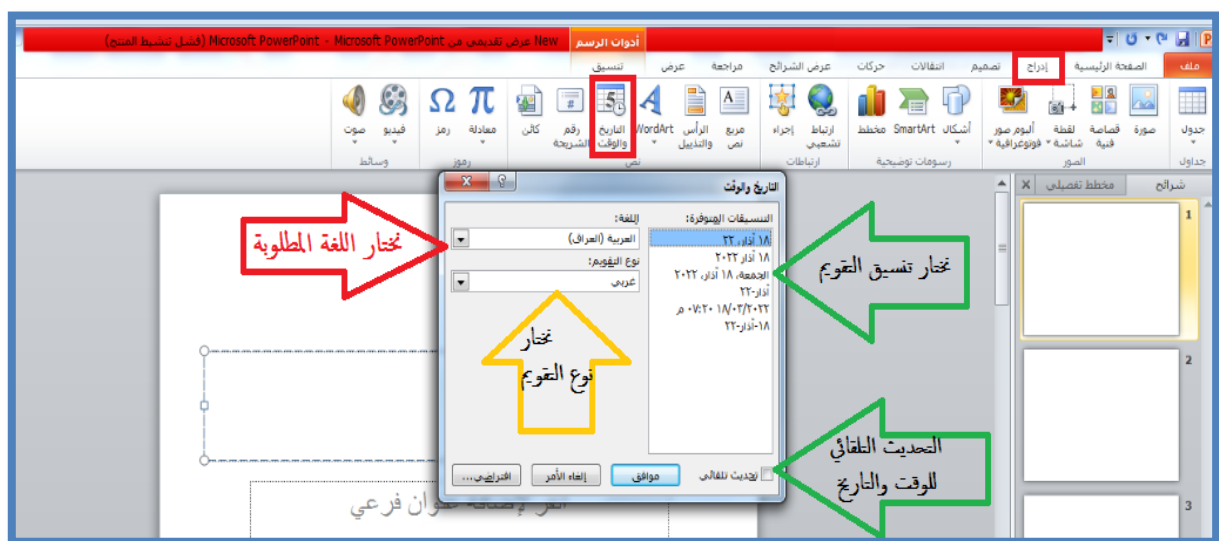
New عرض تقديمي من Microsoft PowerPoint - Microsoft PowerPoint (فشل تنشيط المنتج)
أدوات الرسم
تنسيق
ملف الصفحة الرئيسية إدراج تصميم انتقالات حركات عرض الشرائح مراجعة عرض
جدول صورة قصاصة فنية لقطة شاشة ألبوم صور فوتوغرافية أشكال SmartArt مخطط ارتباط تشعبي إجراء مربع نص الرأس والتذييل WordArt التاريخ والوقت رقم الشريحة كائن معادلة رمز فيديو صوت
جداول الصور رسومات توضيحية ارتباطات نص رموز وسائط
شرائح مخطط تفصيلي
التاريخ والوقت
التنسيقات المتوفرة:
١٨ آذار، ٢٢
١٨ آذار ٢٠٢٢
الجمعة، ١٨ آذار، ٢٠٢٢
آذار-٢٢
١٨/٠٣/٢٠٢٢ ٠٧:٢٠ م
١٨-آذار-٢٢
اللغة:
العربية (العراق)
نوع التقويم:
عربي
تحديث تلقائي
موافق إلغاء الأمر افتراضي...
نختار اللغة المطلوبة
نختار تنسيق التقويم
نختار نوع التقويم
التحديث التلقائي للوقت والتاريخ
انقر لإضافة عنوان فرعي
1
2
3